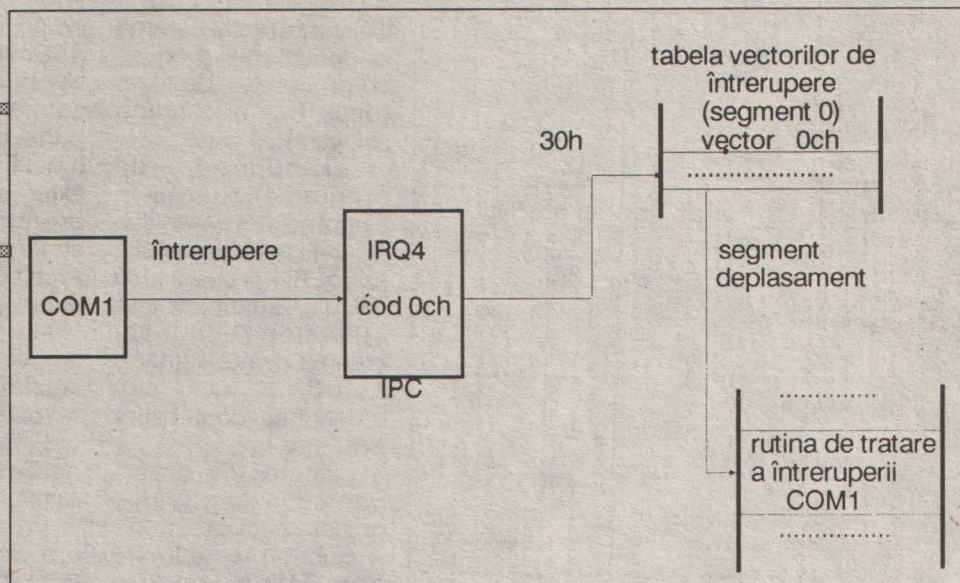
tabela vectorilor de întrerupere (segment 0)

30h

vector 0ch

..................

întrerupere

COM1

IRQ4

cod 0ch

IPC

segment
deplasament

.............

rutina de tratare a întreruperii COM1

.............